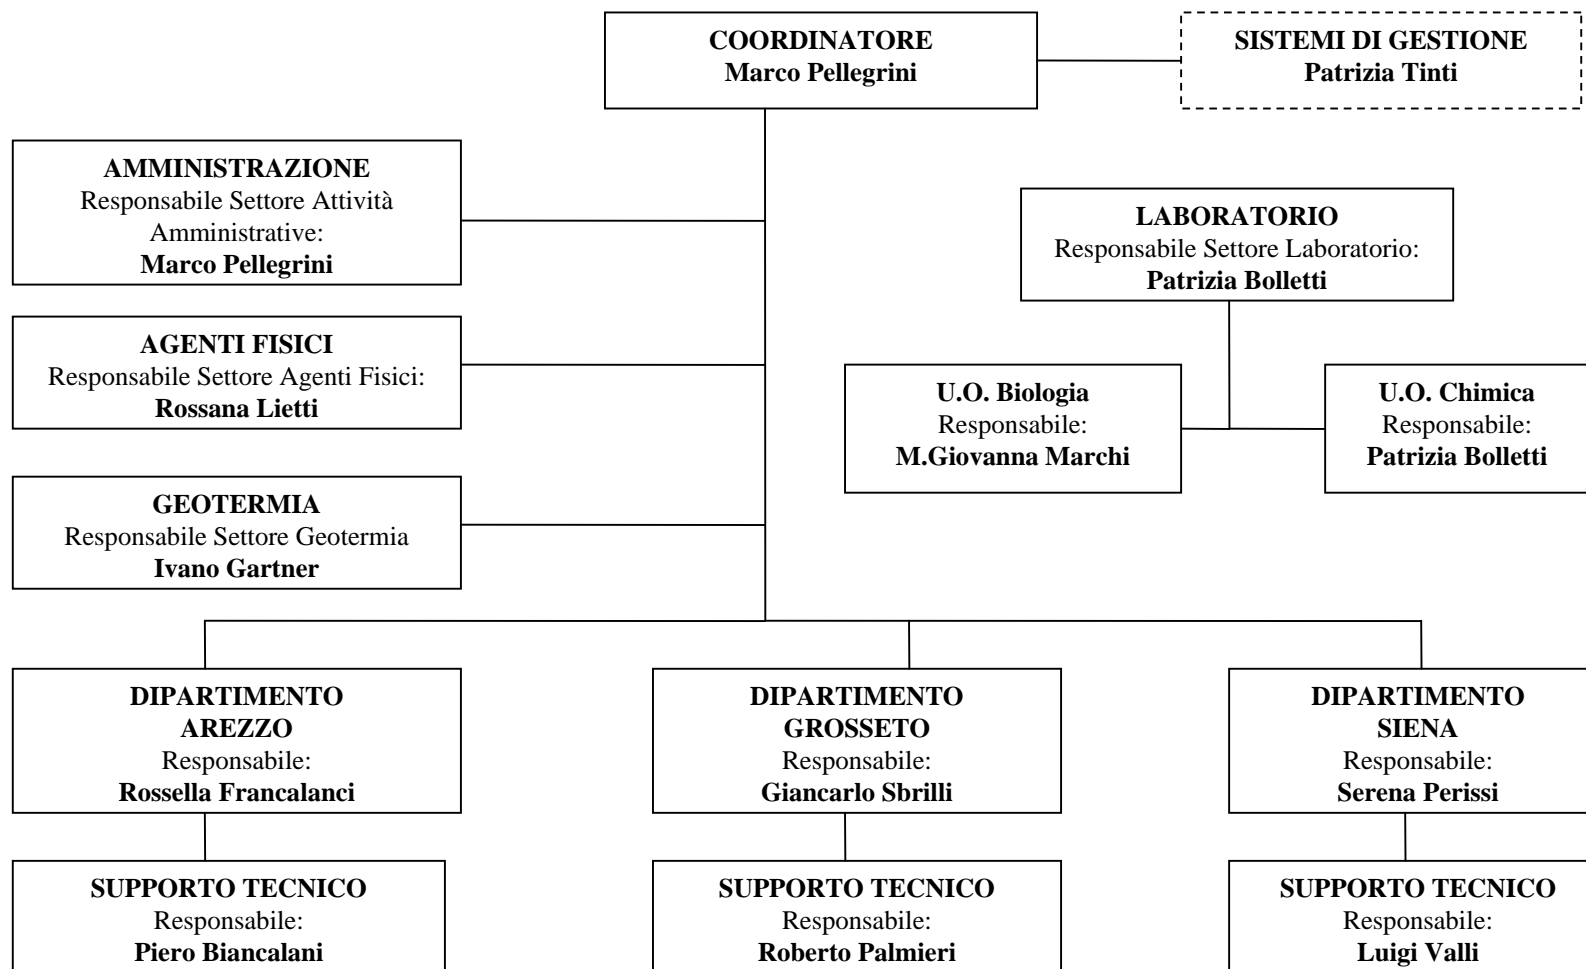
COORDINATORE
Marco Pellegrini

SISTEMI DI GESTIONE
Patrizia Tinti

AMMINISTRAZIONE
Responsabile Settore Attività Amministrative:
Marco Pellegrini

LABORATORIO
Responsabile Settore Laboratorio:
Patrizia Bolletti

AGENTI FISICI
Responsabile Settore Agenti Fisici:
Rossana Lietti

U.O. Biologia
Responsabile:
M.Giovanna Marchi

U.O. Chimica
Responsabile:
Patrizia Bolletti

GEOTERMIA
Responsabile Settore Geotermia
Ivano Gartner

DIPARTIMENTO AREZZO
Responsabile:
Rossella Francalanci

DIPARTIMENTO GROSSETO
Responsabile:
Giancarlo Sbrilli

DIPARTIMENTO SIENA
Responsabile:
Serena Perissi

SUPPORTO TECNICO
Responsabile:
Piero Biancalani

SUPPORTO TECNICO
Responsabile:
Roberto Palmieri

SUPPORTO TECNICO
Responsabile:
Luigi Valli